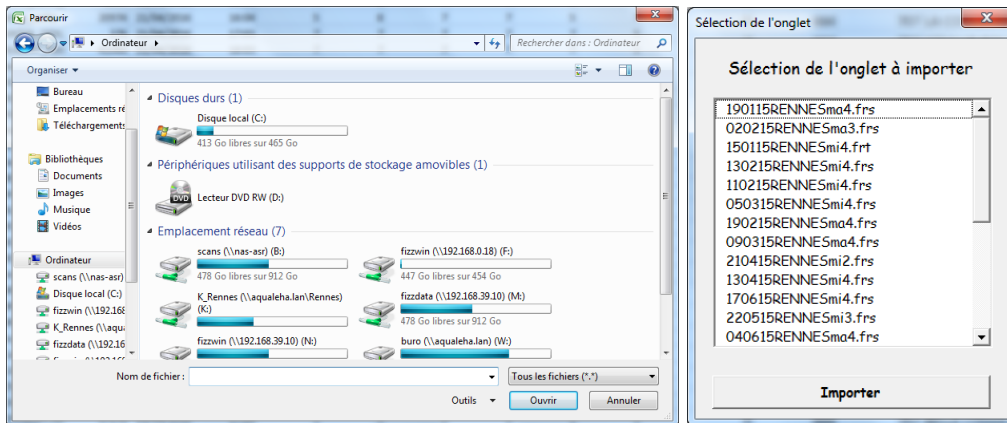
Parcourir

Ordinateur

Rechercher dans : Ordinateur

Organiser

Bureau
Emplacements ré
Téléchargements

Bibliothèques
Documents
Images
Musique
Vidéos

Ordinateur
scans (\\nas-asr)
Disque local (C:)
fizzwin (\\192.168
K_Rennes (\\aqua
fizzdata (\\192.168
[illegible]

Disques durs (1)

Disque local (C:)
413 Go libres sur 465 Go

Périphériques utilisant des supports de stockage amovibles (1)

Lecteur DVD RW (D:)

Emplacement réseau (7)

scans (\\nas-asr) (B:)
478 Go libres sur 912 Go

fizzwin (\\192.168.0.18) (F:)
447 Go libres sur 454 Go

K_Rennes (\\aqualeha.lan\Rennes) (K:)

fizzdata (\\192.168.39.10) (M:)
478 Go libres sur 912 Go

fizzwin (\\192.168.39.10) (N:)

buro (\\aqualeha.lan) (W:)

Nom de fichier :

Tous les fichiers (*.*)

Outils

Ouvrir

Annuler

Sélection de l'onglet

Sélection de l'onglet à importer

190115RENNESma4.frs
020215RENNESma3.frs
150115RENNESmi4.frt
130215RENNESmi4.frs
110215RENNESmi4.frs
050315RENNESmi4.frs
190215RENNESma4.frs
090315RENNESma4.frs
210415RENNESmi2.frs
130415RENNESmi4.frs
170615RENNESmi4.frs
220515RENNESmi3.frs
040615RENNESma4.frs

Importer